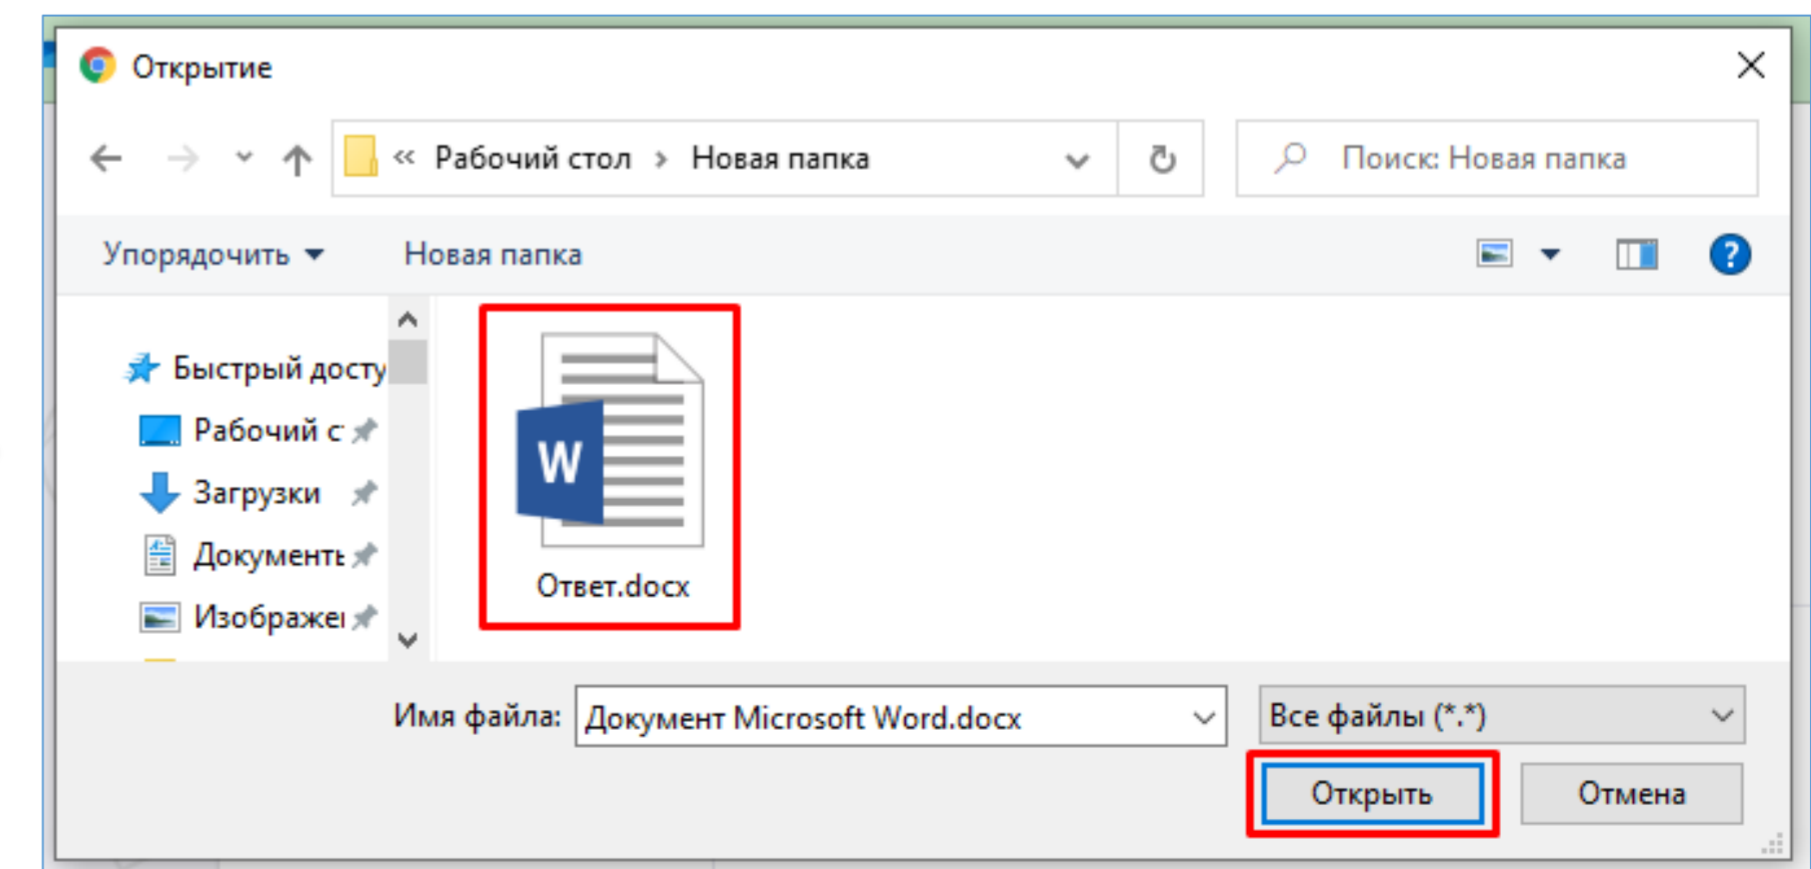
Открытие

« Рабочий стол › Новая папка

Поиск: Новая папка

Упорядочить ▾ Новая папка

Быстрый досту

Рабочий с

Загрузки

Документь

Изображе

W

Ответ.docx

Имя файла: Документ Microsoft Word.docx

Все файлы (*.*)

Открыть

Отмена